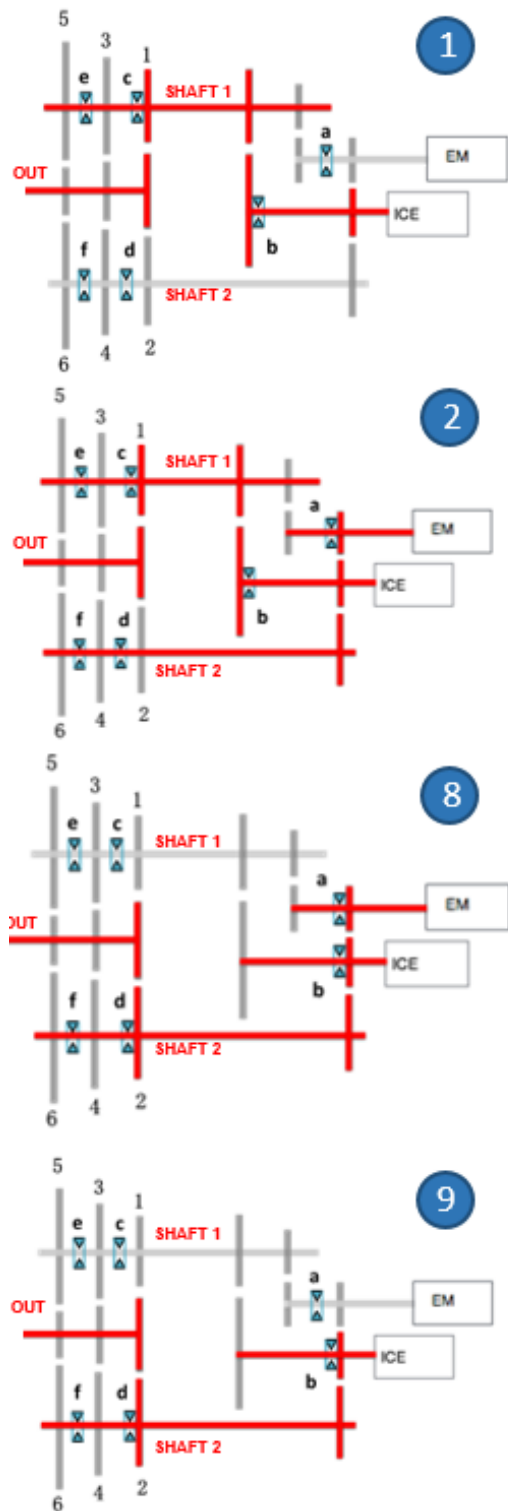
5
3
1
1
e
c
SHAFT 1
a
EM
OUT
ICE
b
f
d
SHAFT 2
6
4
2

5
3
1
2
e
c
SHAFT 1
a
EM
OUT
ICE
b
f
d
SHAFT 2
6
4
2

5
3
1
8
e
c
SHAFT 1
a
EM
OUT
ICE
b
f
d
SHAFT 2
6
4
2

5
3
1
9
e
c
SHAFT 1
a
EM
OUT
ICE
b
f
d
SHAFT 2
6
4
2